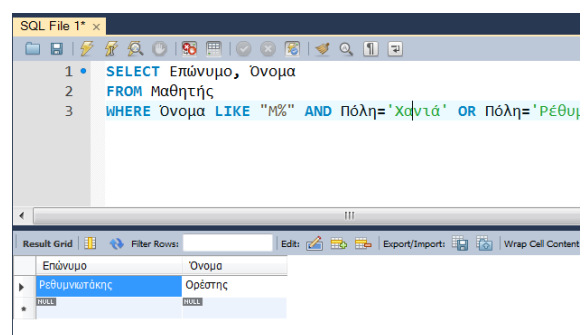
SQL File 1* ×

1 SELECT Επώνυμο, Όνομα
2 FROM Μαθητής
3 WHERE Όνομα LIKE "Μ%" AND Πόλη='Χανιά' OR Πόλη='Ρέθυμ

Result Grid | Filter Rows: | Edit: | Export/Import: | Wrap Cell Content

| | Επώνυμο | Όνομα |
|---|---|---|
| ▶ | Ρεθυμνιωτάκης | Ορέστης |
| * | NULL | NULL |